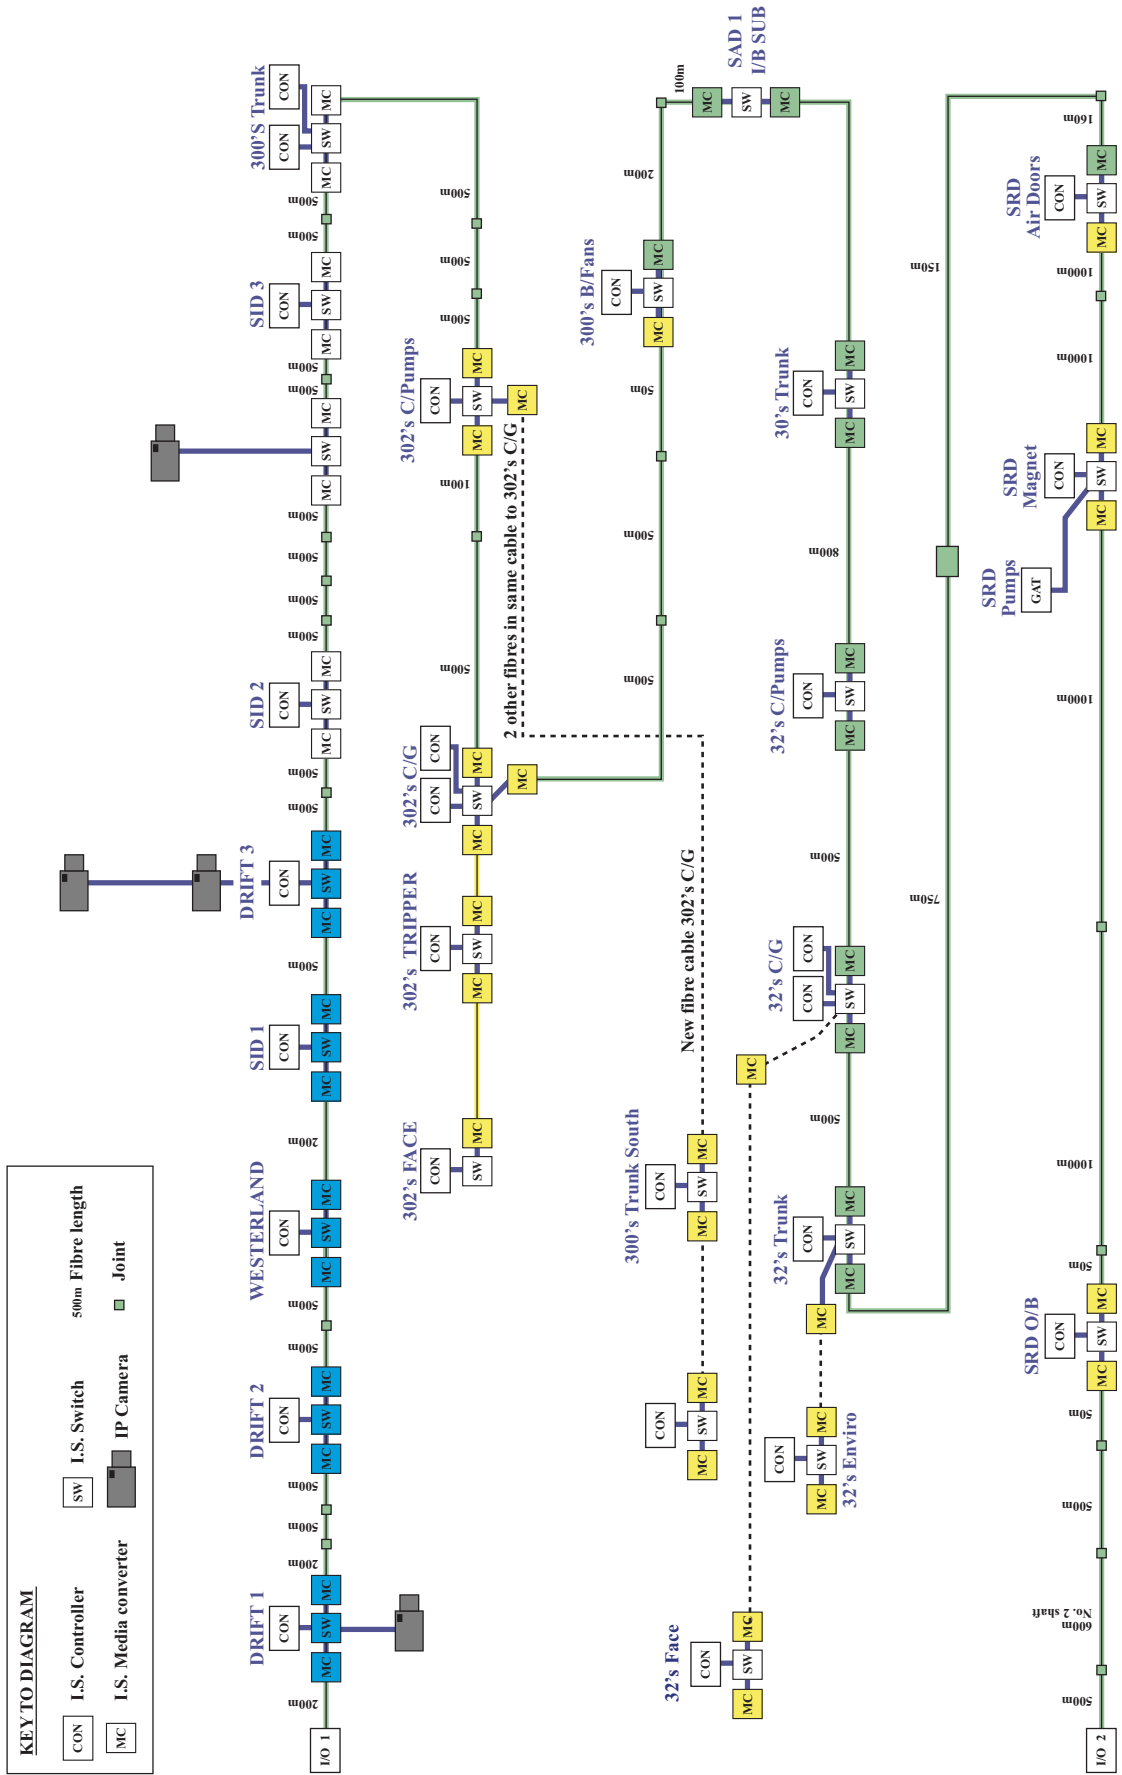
KEY TO DIAGRAM

CON I.S. Controller
MC I.S. Media converter
SW I.S. Switch
IP Camera
500m Fibre length
Joint

I/O 1
200m
DRIFT 1
CON SW MC MC
200m
500m
500m
DRIFT 2
CON MC SW MC
500m
500m
WESTERLAND
CON MC SW MC
200m
SID 1
CON MC SW MC
500m
DRIFT 3
CON MC SW MC
500m
500m
SID 2
CON MC SW MC
500m
500m
500m
500m
500m
MC SW MC
500m
500m
SID 3
CON MC SW MC
500m
500m
300'S Trunk
CON CON MC SW MC

500m
500m
500m
302's C/Pumps
CON MC SW MC MC
100m
500m
2 other fibres in same cable to 302's C/G
302's C/G
CON CON MC SW MC MC
302's TRIPPER
CON MC SW MC
302's FACE
CON MC SW

200m
100m
SAD 1 I/B SUB
MC SW MC
300's B/Fans
CON MC SW MC
50m
500m
500m
New fibre cable 302's C/G
300's Trunk South
CON MC SW MC
CON MC SW MC
32's Face
CON MC SW MC
MC

30's Trunk
CON MC SW MC
800m
32's C/Pumps
CON MC SW MC
500m
32's C/G
CON CON MC SW MC
500m
32's Trunk
CON MC SW MC
MC
32's Enviro
CON MC SW MC

150m
750m

160m
SRD Air Doors
CON MC SW MC
1000m
1000m
SRD Magnet
CON MC SW MC
SRD Pumps
GAT
1000m
1000m
50m
SRD O/B
CON MC SW MC
50m
500m
600m No. 2 shaft
500m
I/O 2